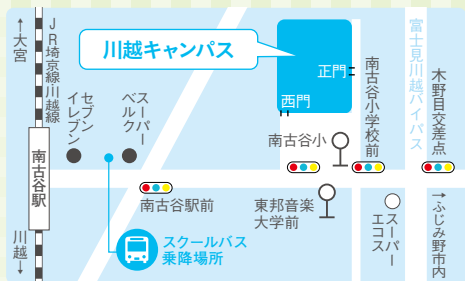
↑大宮
JR埼京線川越線
川越キャンパス
正門
西門
富士見川越バイパス
木野目交差点
南古谷小学校前
南古谷小
セブンイレブン
スーパーベルク
南古谷駅
南古谷駅前
東邦音楽大学前
スーパーエコス
↓ふじみ野市内
川越↓
スクールバス乗降場所